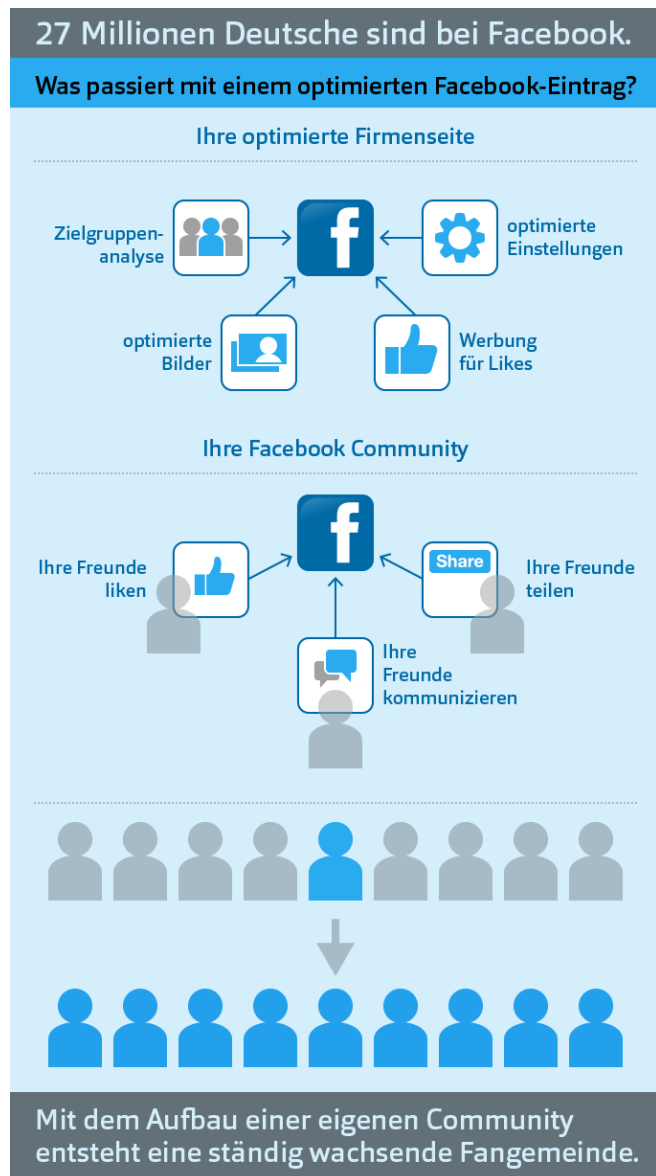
27 Millionen Deutsche sind bei Facebook.

Was passiert mit einem optimierten Facebook-Eintrag?

Ihre optimierte Firmenseite

Zielgruppenanalyse

f

optimierte Einstellungen

optimierte Bilder

Werbung für Likes

Ihre Facebook Community

Ihre Freunde liken

f

Share

Ihre Freunde teilen

Ihre Freunde kommunizieren

Mit dem Aufbau einer eigenen Community entsteht eine ständig wachsende Fangemeinde.